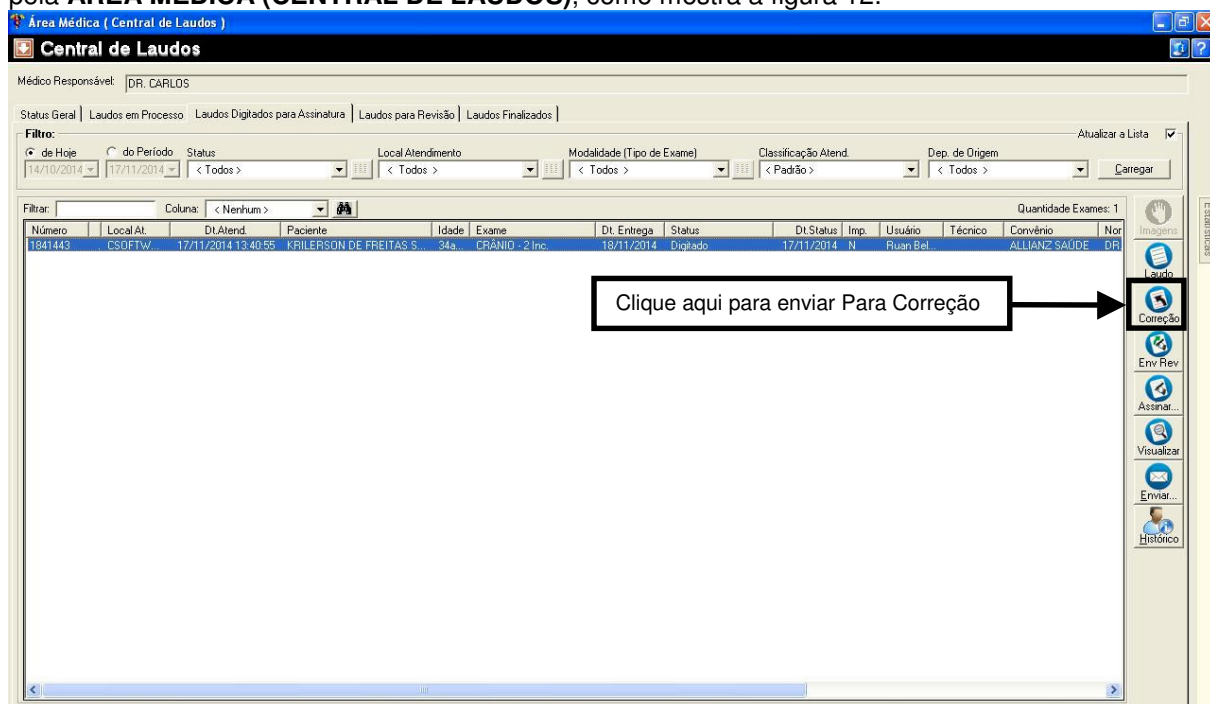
pela **ÁREA MÉDICA (CENTRAL DE LAUDOS)**, como mostra a figura 12.

Área Médica ( Central de Laudos )

Central de Laudos

Médico Responsável: DR. CARLOS

Status Geral | Laudos em Processo | Laudos Digitados para Assinatura | Laudos para Revisão | Laudos Finalizados

Filtro:

Atualizar a Lista

de Hoje | do Período | Status | Local Atendimento | Modalidade (Tipo de Exame) | Classificação Atend. | Dep. de Origem

14/10/2014 | 17/11/2014 | < Todos > | < Todos > | < Todos > | < Padrão > | < Todos > | Carregar

Filtrar: | Coluna: < Nenhum > | Quantidade Exames: 1

| Número | Local At. | Dt.Atend. | Paciente | Idade | Exame | Dt. Entrega | Status | Dt.Status | Imp. | Usuário | Técnico | Convênio | Nor |
|---|---|---|---|---|---|---|---|---|---|---|---|---|---|
| 1841443 | CSOFTW... | 17/11/2014 13:40:55 | KRILERSON DE FREITAS S... | 34a... | CRÂNIO - 2 Inc. | 18/11/2014 | Digitado | 17/11/2014 | N | Ruan Bel... | | ALLIANZ SAÚDE | DR |

Clique aqui para enviar Para Correção

Imagens
Laudo
Correção
Env Rev
Assinar...
Visualizar
Enviar...
Histórico

Estatísticas